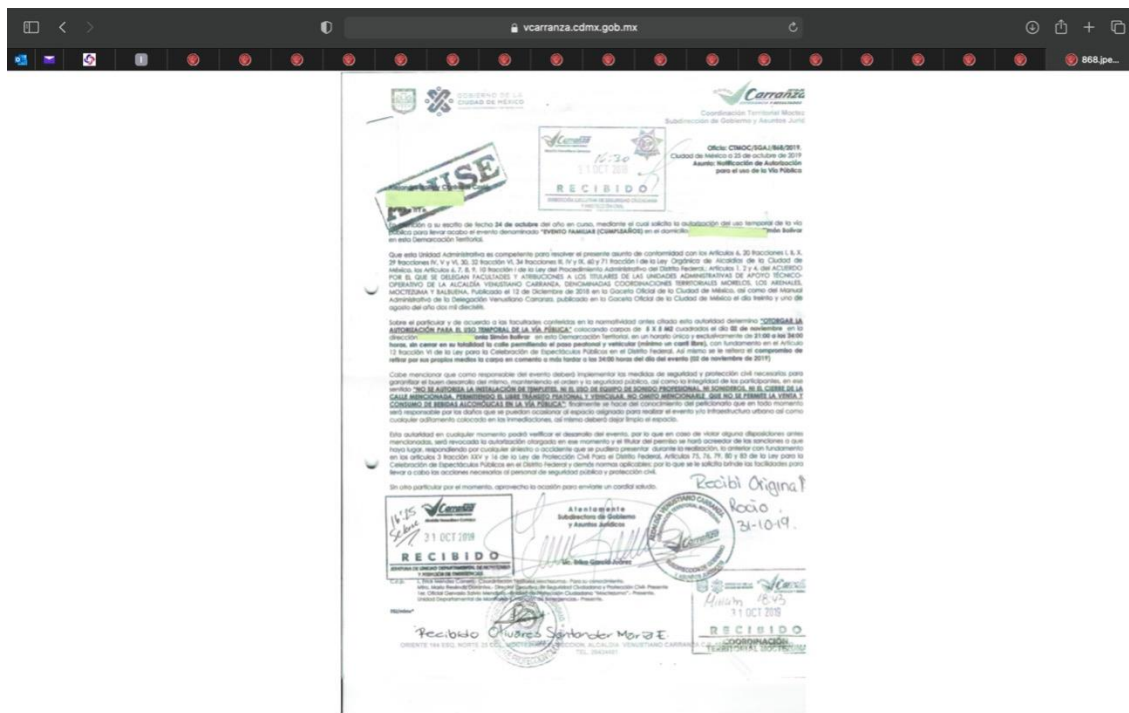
vcarranza.cdmx.gob.mx

868.jpe...

GOBIERNO DE LA CIUDAD DE MÉXICO

Carranza

Coordinación Territorial Morelos
Subdirección de Gobierno y Asuntos Jurídicos

Oficio: CTMOC/SGAJ/868/2019.
Ciudad de México a 25 de octubre de 2019
Asunto: Notificación de Autorización para el uso de la Vía Pública

RECIBIDO
31 OCT 2019

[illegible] a su escrito de fecha 24 de octubre del año en curso, mediante el cual solicita la autorización del uso temporal de la vía pública para llevar acabo el evento denominado "EVENTO FAMILIAR (CUMPLEAÑOS)" en el domicilio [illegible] Simón Bolívar en esta Demarcación Territorial.

Que esta Unidad Administrativa es competente para resolver el presente asunto de conformidad con los Artículos 6, 20 fracciones I, II, X, 29 fracciones IV, V y VI, 30, 32 fracción VII, 34 fracciones III, IV y IX, 60 y 71 fracción I de la Ley Orgánica de Alcaldías de la Ciudad de México, los Artículos 6, 7, 8, 9, 10 fracción I de la Ley del Procedimiento Administrativo del Distrito Federal; Artículos 1, 2 y 4, del ACUERDO POR EL QUE SE DELEGAN FACULTADES Y ATRIBUCIONES A LOS TITULARES DE LAS UNIDADES ADMINISTRATIVAS DE APOYO TÉCNICO-OPERATIVO DE LA ALCALDÍA VENUSTIANO CARRANZA, DENOMINADAS COORDINACIONES TERRITORIALES MORELOS, LOS ARENALES, MOCTEZUMA Y BALBUENA. Publicado el 12 de Diciembre de 2018 en la Gaceta Oficial de la Ciudad de México, así como del Manual Administrativo de la Delegación Venustiano Carranza, publicado en la Gaceta Oficial de la Ciudad de México el día treinta y uno de agosto del año dos mil dieciséis.

Sobre el particular y de acuerdo a las facultades contenidas en la normatividad antes citada esta autoridad determina "OTORGAR LA AUTORIZACIÓN PARA EL USO TEMPORAL DE LA VÍA PÚBLICA" colocando carpa de 8 X 8 M2 cuadrados el día 02 de noviembre en la dirección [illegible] Simón Bolívar en esta Demarcación Territorial, en un horario único y exclusivamente de 21:00 a las 24:00 horas, sin cerrar en su totalidad la calle permitiendo el paso peatonal y vehicular (mínimo un carril libre), con fundamento en el Artículo 12 fracción VI de la Ley para la Celebración de Espectáculos Públicos en el Distrito Federal. Así mismo se le refiere el compromiso de retirar por sus propios medios la carpa en comento a más tardar a las 24:00 horas del día del evento (02 de noviembre de 2019).

Cabe mencionar que como responsable del evento deberá implementar las medidas de seguridad y protección civil necesarias para garantizar el buen desarrollo del mismo, manteniendo el orden y la seguridad pública, así como la integridad de los participantes, en ese sentido "NO SE AUTORIZA LA INSTALACIÓN DE TEMPLETES, NI EL USO DE EQUIPO DE SONIDO PROFESIONAL NI SONIDEROS, NI EL CIERRE DE LA CALLE MENCIONADA, PERMITIENDO EL LIBRE TRÁNSITO PEATONAL Y VEHICULAR, NO OMITO MENCIONARLE QUE NO SE PERMITE LA VENTA Y CONSUMO DE BEBIDAS ALCOHÓLICAS EN LA VÍA PÚBLICA", finalmente se hace del conocimiento del peticionario que en todo momento será responsable por los daños que se puedan ocasionar al espacio asignado para realizar el evento y/o infraestructura urbana así como cualquier aditamento colocado en las inmediaciones, así mismo deberá dejar limpio el espacio.

Esta autoridad en cualquier momento podrá verificar el desarrollo del evento, por lo que en caso de violar alguna disposiciones antes mencionadas, será revocada la autorización otorgada en ese momento y el titular del permiso se hará acreedor de las sanciones a que haya lugar, respondiendo por cualquier siniestro o accidente que se pudiera presentar durante la realización, lo anterior con fundamento en los artículos 3 fracción XXIV y 16 de la Ley de Protección Civil Para el Distrito Federal, Artículos 73, 76, 79, 80 y 83 de la Ley para la Celebración de Espectáculos Públicos en el Distrito Federal y demás normas aplicables; por lo que se le solicita brinde las facilidades para llevar a cabo las acciones necesarias al personal de seguridad pública y protección civil.

Sin otro particular por el momento, aprovecho la ocasión para enviarle un cordial saludo.

Recibí Original
Rocío
31-10-19.

Atentamente
Subdirector de Gobierno y Asuntos Jurídicos

Lic. Silva García Juárez

16:25
Sobre
31 OCT 2019
RECIBIDO

C.c.p. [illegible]

Miriam 18:43
31 OCT 2019
RECIBIDO
COORDINACIÓN TERRITORIAL MORELOS

Recibido Olivares Santander María E.

ORIENTE 166 ESQ. NORTE 25 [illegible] ALCALDÍA VENUSTIANO CARRANZA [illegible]
TEL. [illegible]